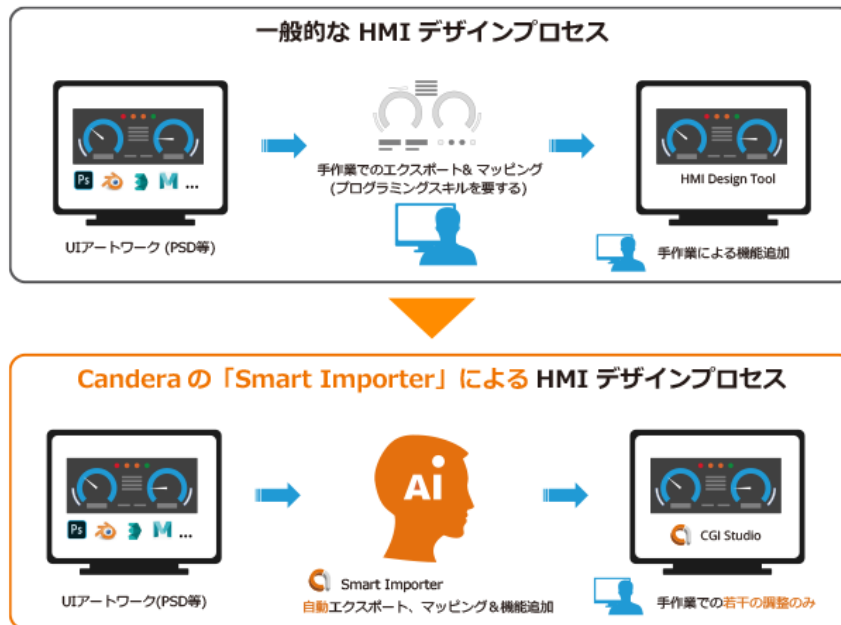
一般的な HMI デザインプロセス

Ps M ...

UIアートワーク (PSD等)

手作業でのエクスポート& マッピング
(プログラミングスキルを要する)

HMI Design Tool

手作業による機能追加

Candera の「Smart Importer」による HMI デザインプロセス

Ps M

UIアートワーク(PSD等)

Ai

Smart Importer
自動エクスポート、マッピング＆機能追加

CGI Studio

手作業での若干の調整のみ